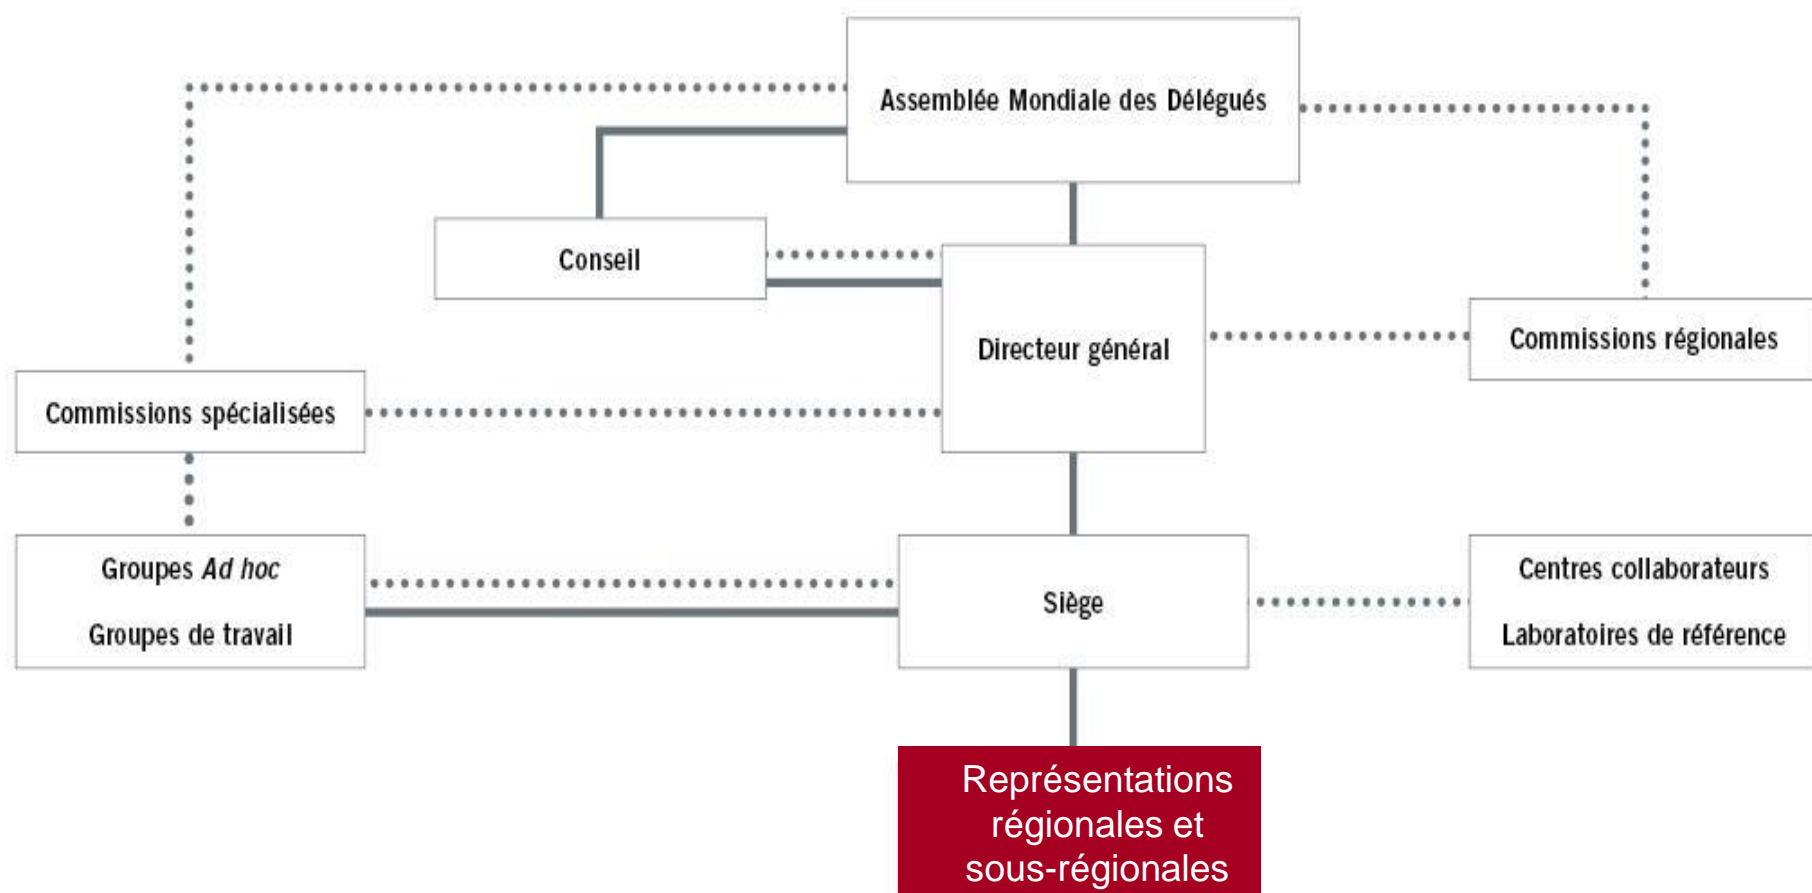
Assemblée Mondiale des Délégués

Conseil

Directeur général

Commissions régionales

Commissions spécialisées

Groupes *Ad hoc*

Groupes de travail

Siège

Centres collaborateurs

Laboratoires de référence

Représentations régionales et sous-régionales